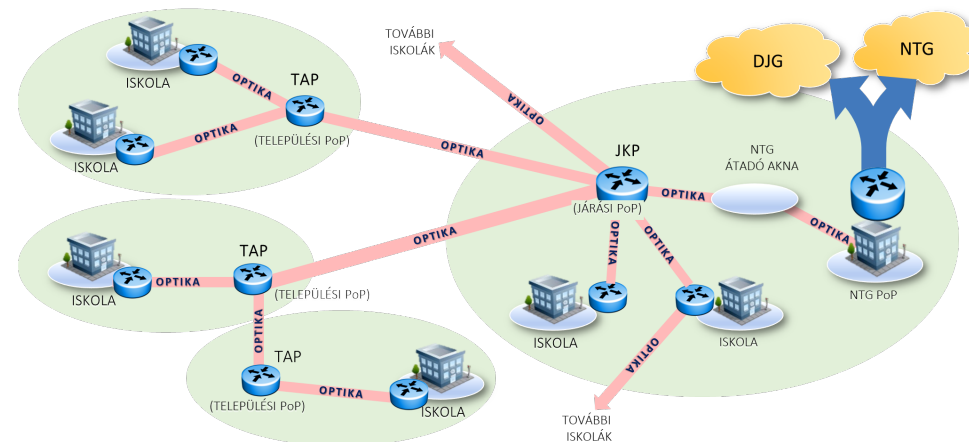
TOVÁBBI ISKOLÁK

DJG

NTG

ISKOLA

OPTIKA

TAP

OPTIKA

ISKOLA

(TELEPÜLÉSI PoP)

OPTIKA

OPTIKA

JKP

NTG ÁTADÓ AKNA

OPTIKA

(JÁRÁSI PoP)

OPTIKA

OPTIKA

OPTIKA

OPTIKA

TAP

ISKOLA

OPTIKA

(TELEPÜLÉSI PoP)

NTG PoP

OPTIKA

ISKOLA

ISKOLA

TAP

OPTIKA

OPTIKA

(TELEPÜLÉSI PoP)

ISKOLA

TOVÁBBI ISKOLÁK